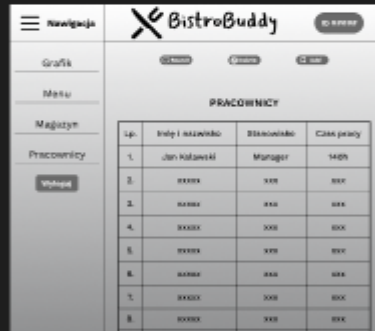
Nawigacja

Grafik

Menu

Magazyn

Pracownicy

Wyloguj

BistroBuddy

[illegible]

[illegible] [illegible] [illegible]

PRACOWNICY

| Lp. | Imię i nazwisko | Stanowisko | Czas pracy |
|---|---|---|---|
| 1. | Jan Kalawski | Manager | 140h |
| 2. | xxxxx | xxx | xxx |
| 3. | xxxxx | xxx | xxx |
| 4. | xxxxx | xxx | xxx |
| 5. | xxxxx | xxx | xxx |
| 6. | xxxxx | xxx | xxx |
| 7. | xxxxx | xxx | xxx |
| 8. | xxxxx | xxx | xxx |